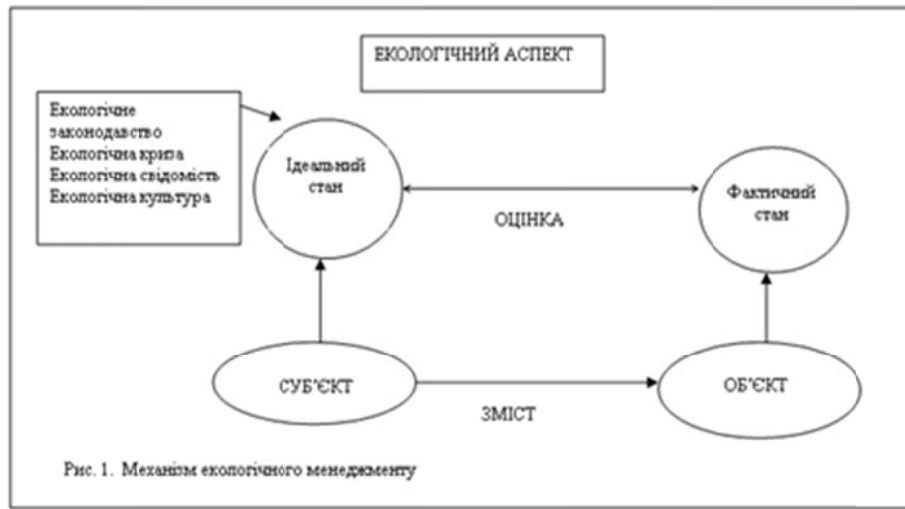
ЕКОЛОГІЧНИЙ АСПЕКТ

Екологічне законодавство
Екологічна криза
Екологічна свідомість
Екологічна культура

Ідеальний стан

ОЦІНКА

Фактичний стан

СУБ'ЄКТ

ЗМІСТ

ОБ'ЄКТ

Рис. 1. Механізм екологічного менеджменту